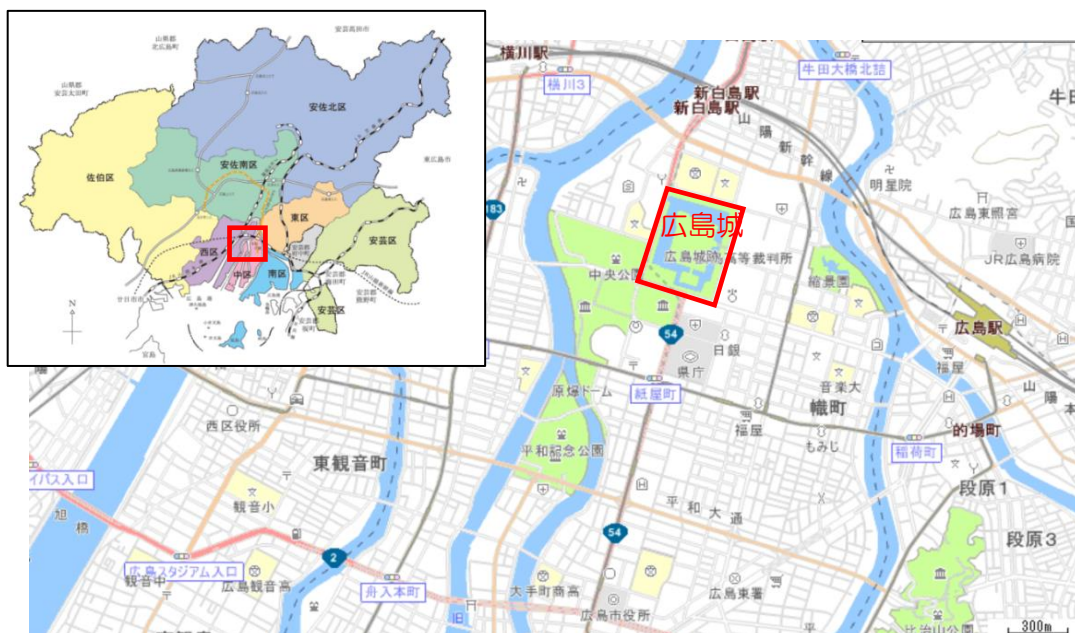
安芸高田市
山県郡北広島町
山県郡安芸太田町
安佐北区
安佐南区
佐伯区
東広島市
東区
西区
中区
南区
安芸区
廿日市市
N

横川駅
横川3
新白島駅
新白島駅
牛田大橋北詰
山
陽
新
幹
線
牛田
明星院
広島東照宮
JR広島病院
広島城
広島城南
高等裁判所
縮景園
中央公園
広島駅
54
日銀
県庁
音楽大
福屋
山
陽
原爆ドーム
紙屋町
八丁堀
西区役所
福屋
もみじ
稲荷町
的場町
東観音町
平和記念公園
段原1
イパス入口
観音小
平
和
大
通
段原3
54
2
広島スタジアム入口
観音中
広島観音高
舟入本町
大手町商高
広島東署
広島市役所
300m